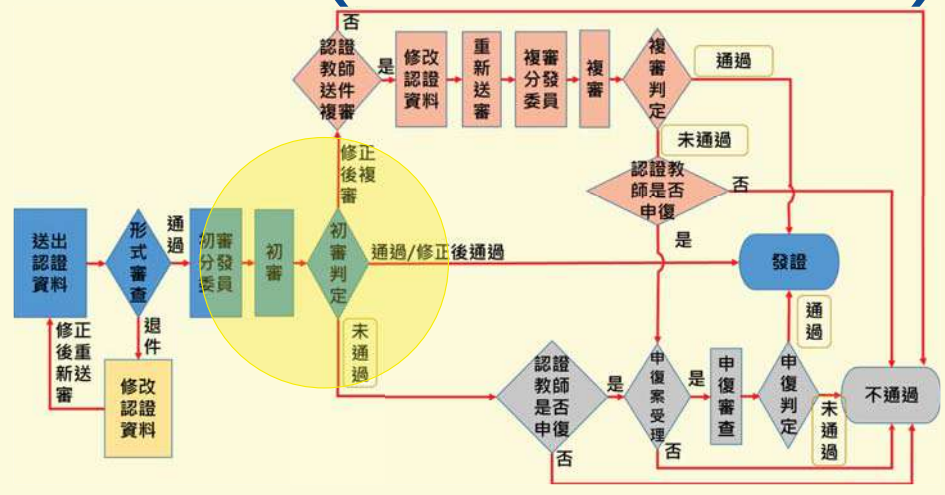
送出認證資料

形式審查

通過

退件

修改認證資料

修正後重新送審

初審分發委員

初審

初審判定

通過/修正後通過

未通過

修正複審

認證教師送件複審

否

是

修改認證資料

重新送審

複審分發委員

複審

複審判定

通過

未通過

認證教師是否申復

否

是

發證

認證教師是否申復

是

否

申復案受理

是

否

申復審查

申復判定

通過

未通過

不通過